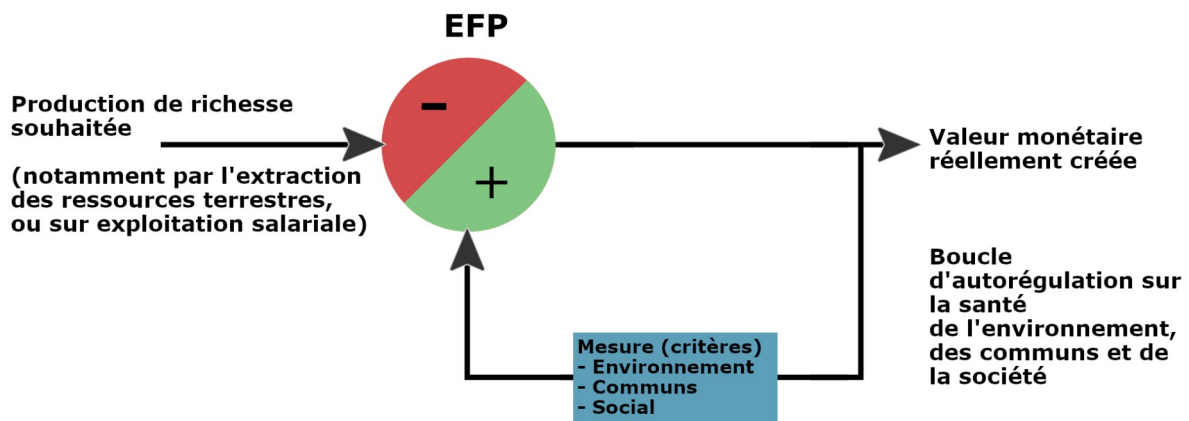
EFP

Production de richesse souhaitée

(notamment par l'extraction des ressources terrestres, ou sur exploitation salariale)

-

+

Valeur monétaire réellement créée

Boucle d'autorégulation sur la santé de l'environnement, des communs et de la société

Mesure (critères)
- Environnement
- Communs
- Social